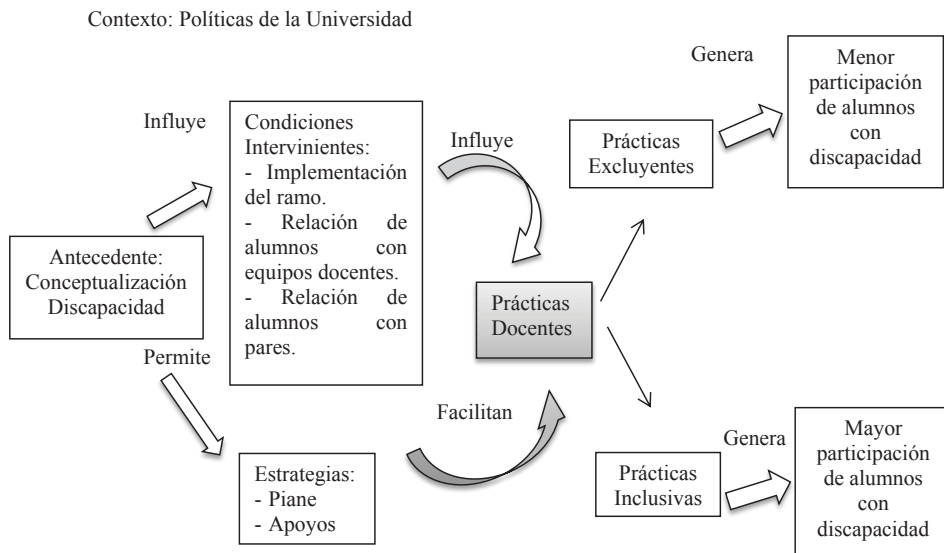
Contexto: Políticas de la Universidad

Genera

Menor participación de alumnos con discapacidad

Influye

Condiciones Intervinientes:
- Implementación del ramo.
- Relación de alumnos con equipos docentes.
- Relación de alumnos con pares.

Influye

Prácticas Excluyentes

Antecedente: Conceptualización Discapacidad

Prácticas Docentes

Permite

Facilitan

Genera

Mayor participación de alumnos con discapacidad

Estrategias:
- Piane
- Apoyos

Prácticas Inclusivas